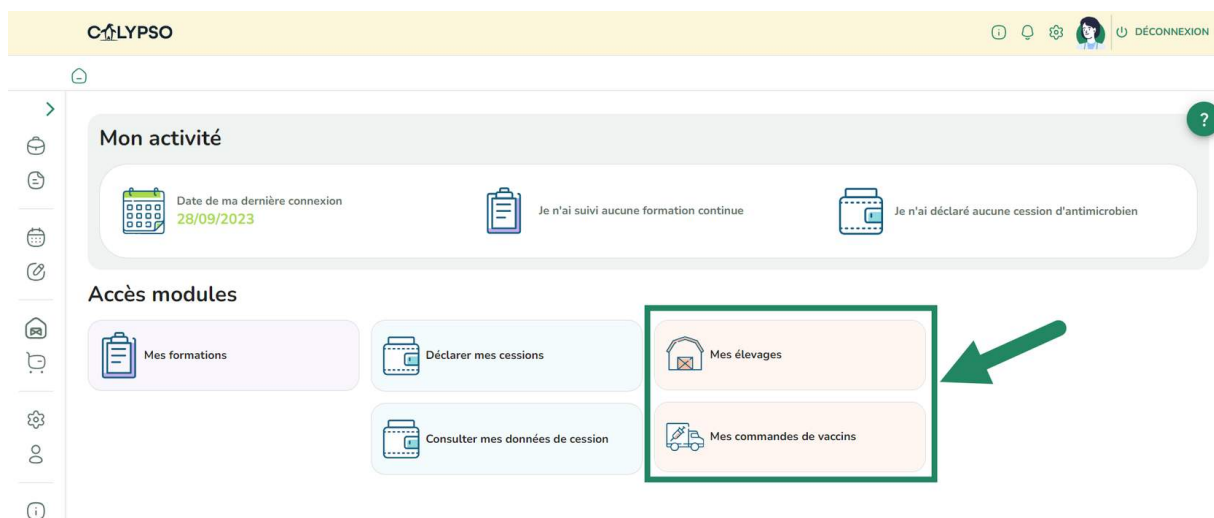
CALYPSO

DÉCONNEXION

Mon activité

Date de ma dernière connexion
28/09/2023

Je n'ai suivi aucune formation continue

Je n'ai déclaré aucune cession d'antimicrobien

Accès modules

Mes formations

Déclarer mes cessions

Mes élevages

Consulter mes données de cession

Mes commandes de vaccins